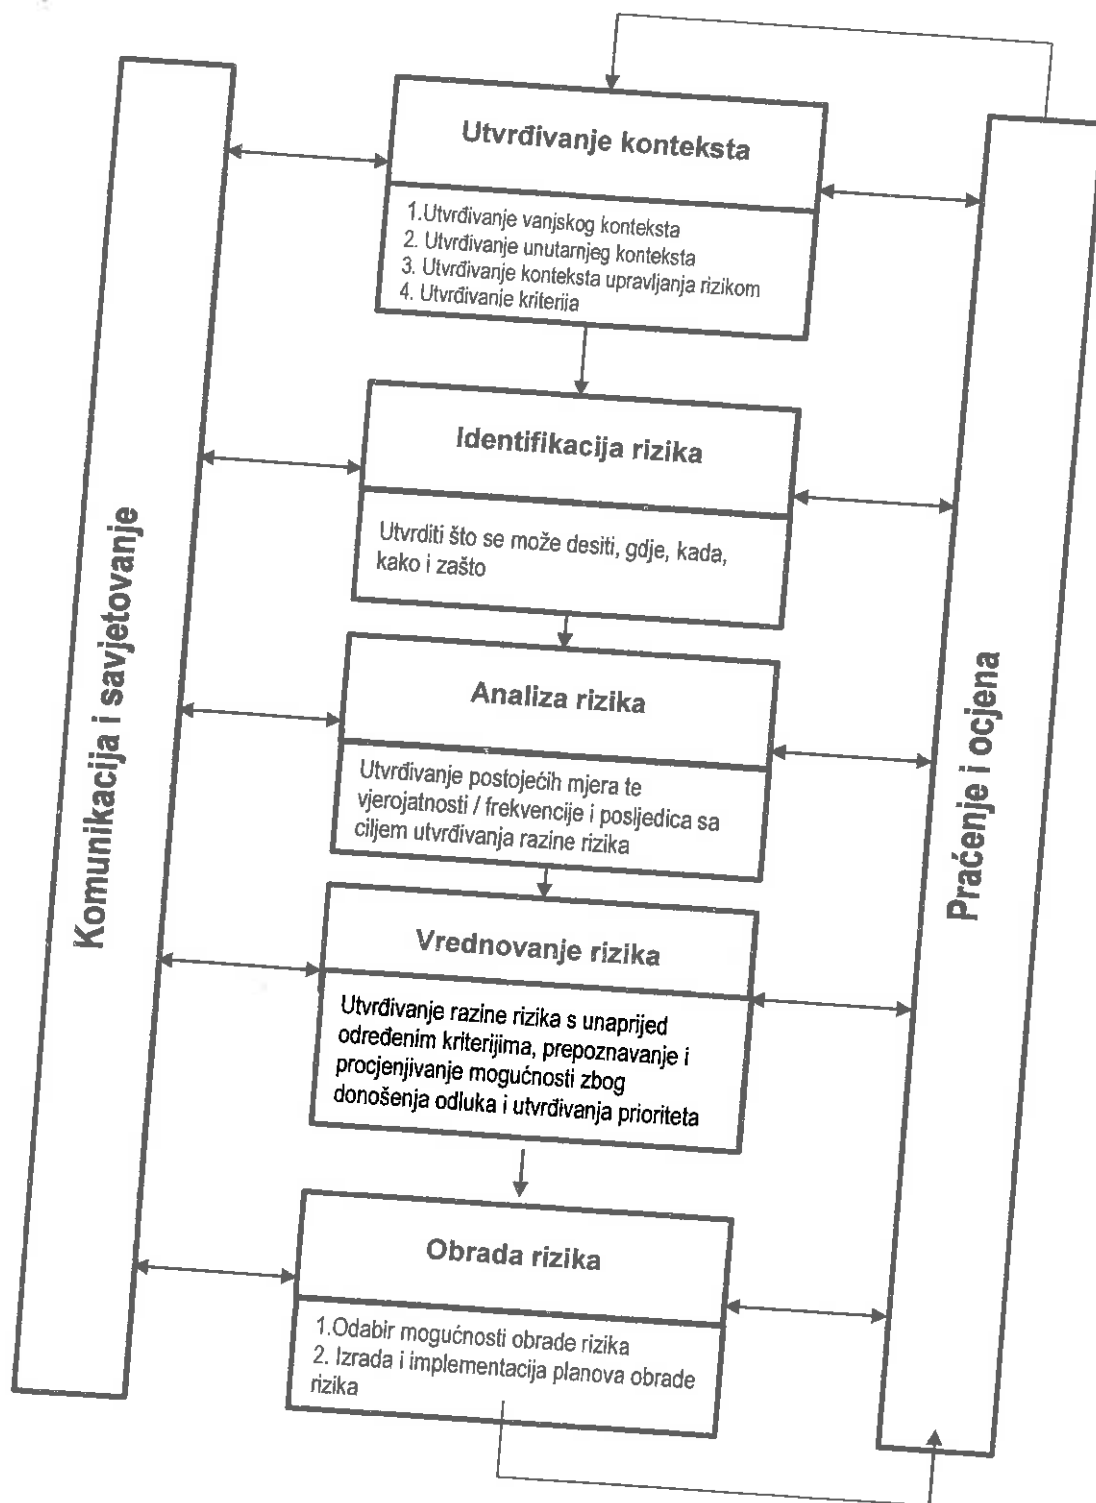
Komunikacija i savjetovanje

Utvrđivanje konteksta

1.Utvrđivanje vanjskog konteksta
2. Utvrđivanje unutarnjeg konteksta
3. Utvrđivanje konteksta upravljanja rizikom
4. Utvrđivanje kriterija

Identifikacija rizika

Utvrditi što se može desiti, gdje, kada, kako i zašto

Analiza rizika

Utvrđivanje postojećih mjera te vjerojatnosti / frekvencije i posljedica sa ciljem utvrđivanja razine rizika

Vrednovanje rizika

Utvrđivanje razine rizika s unaprijed određenim kriterijima, prepoznavanje i procjenjivanje mogućnosti zbog donošenja odluka i utvrđivanja prioriteta

Obrada rizika

1.Odabir mogućnosti obrade rizika
2. Izrada i implementacija planova obrade rizika

Praćenje i ocjena